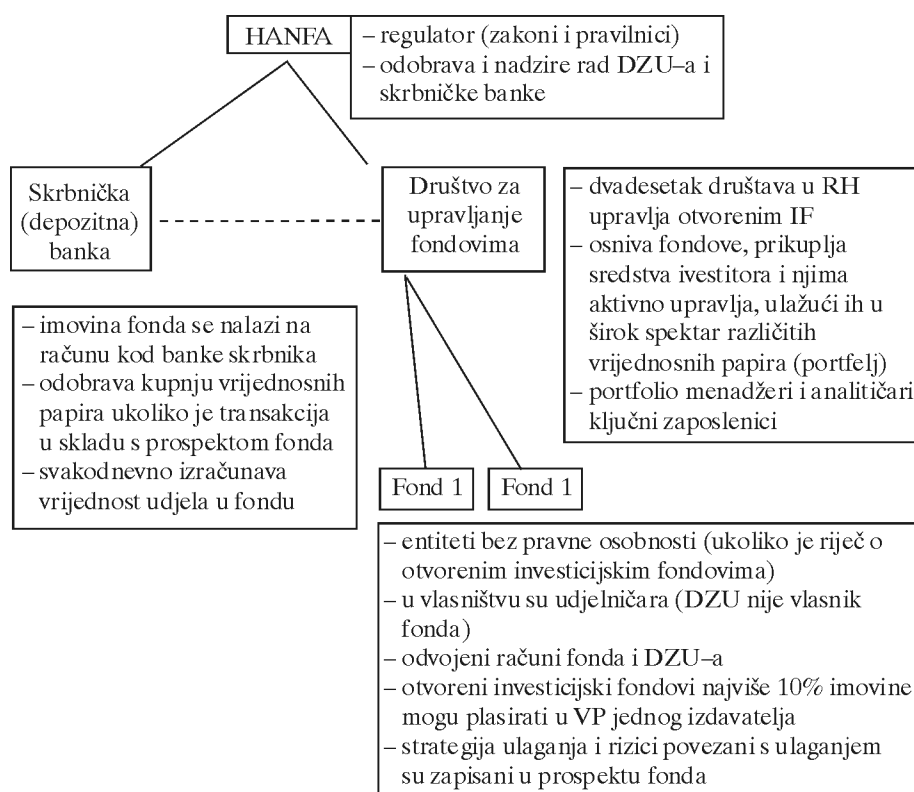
HANFA

– regulator (zakoni i pravilnici)
– odobrava i nadzire rad DZU–a i skrbničke banke

Skrbnička (depozitna) banka

Društvo za upravljanje fondovima

– dvadesetak društava u RH upravlja otvorenim IF
– osniva fondove, prikuplja sredstva ivestitora i njima aktivno upravlja, ulažući ih u širok spektar različitih vrijednosnih papira (portfelj)
– portfolio menadžeri i analitičari ključni zaposlenici

– imovina fonda se nalazi na računu kod banke skrbnika
– odobrava kupnju vrijednosnih papira ukoliko je transakcija u skladu s prospektom fonda
– svakodnevno izračunava vrijednost udjela u fondu

Fond 1

Fond 1

– entiteti bez pravne osobnosti (ukoliko je riječ o otvorenim investicijskim fondovima)
– u vlasništvu su udjelničara (DZU nije vlasnik fonda)
– odvojeni računi fonda i DZU–a
– otvoreni investicijski fondovi najviše 10% imovine mogu plasirati u VP jednog izdavatelja
– strategija ulaganja i rizici povezani s ulaganjem su zapisani u prospektu fonda